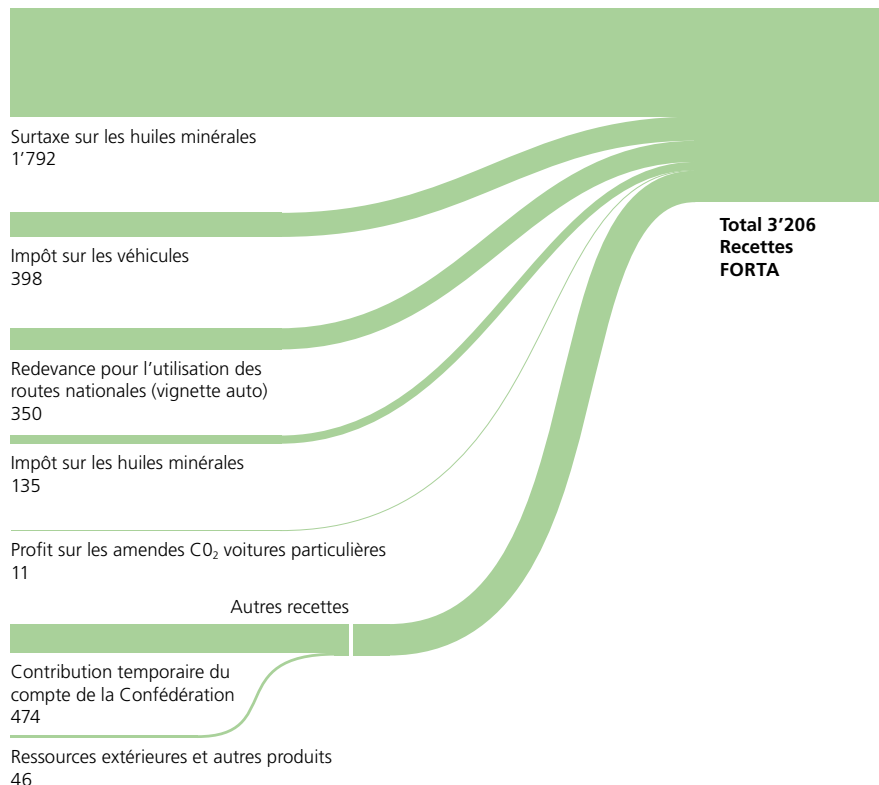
Surtaxe sur les huiles minérales
1’792

Total 3’206
Recettes
FORTA

Impôt sur les véhicules
398

Redevance pour l’utilisation des routes nationales (vignette auto)
350

Impôt sur les huiles minérales
135

Profit sur les amendes $C0_2$ voitures particulières
11

Autres recettes

Contribution temporaire du compte de la Confédération
474

Ressources extérieures et autres produits
46